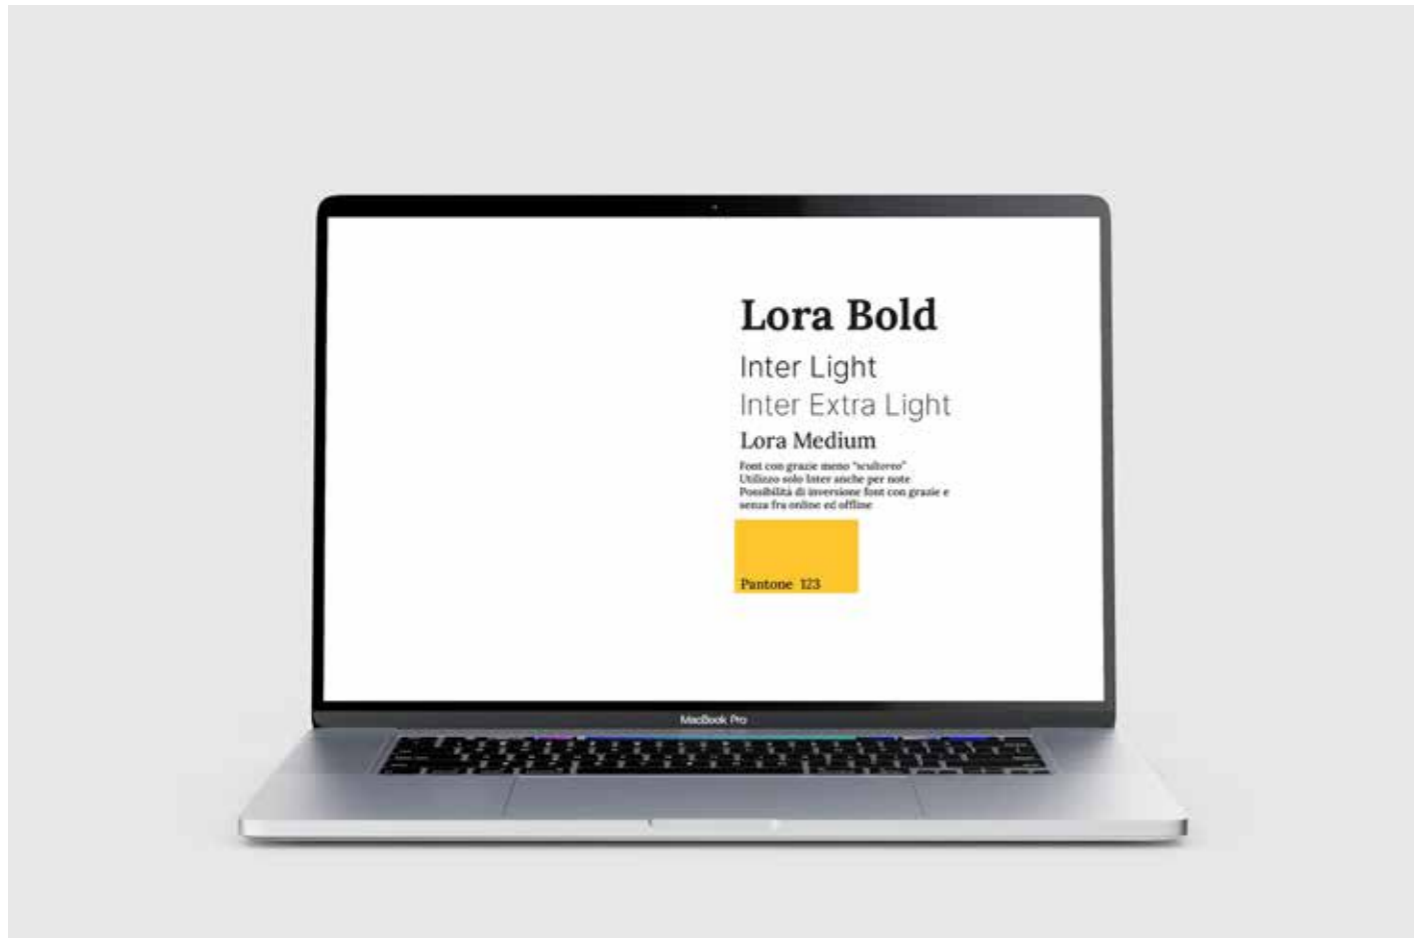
Lora Bold

Inter Light

Inter Extra Light

Lora Medium

Font con grazie meno "scultoreo"
Utilizzo solo Inter anche per note
Possibilità di inversione font con grazie e senza fra online ed offline

Pantone 123

MacBook Pro